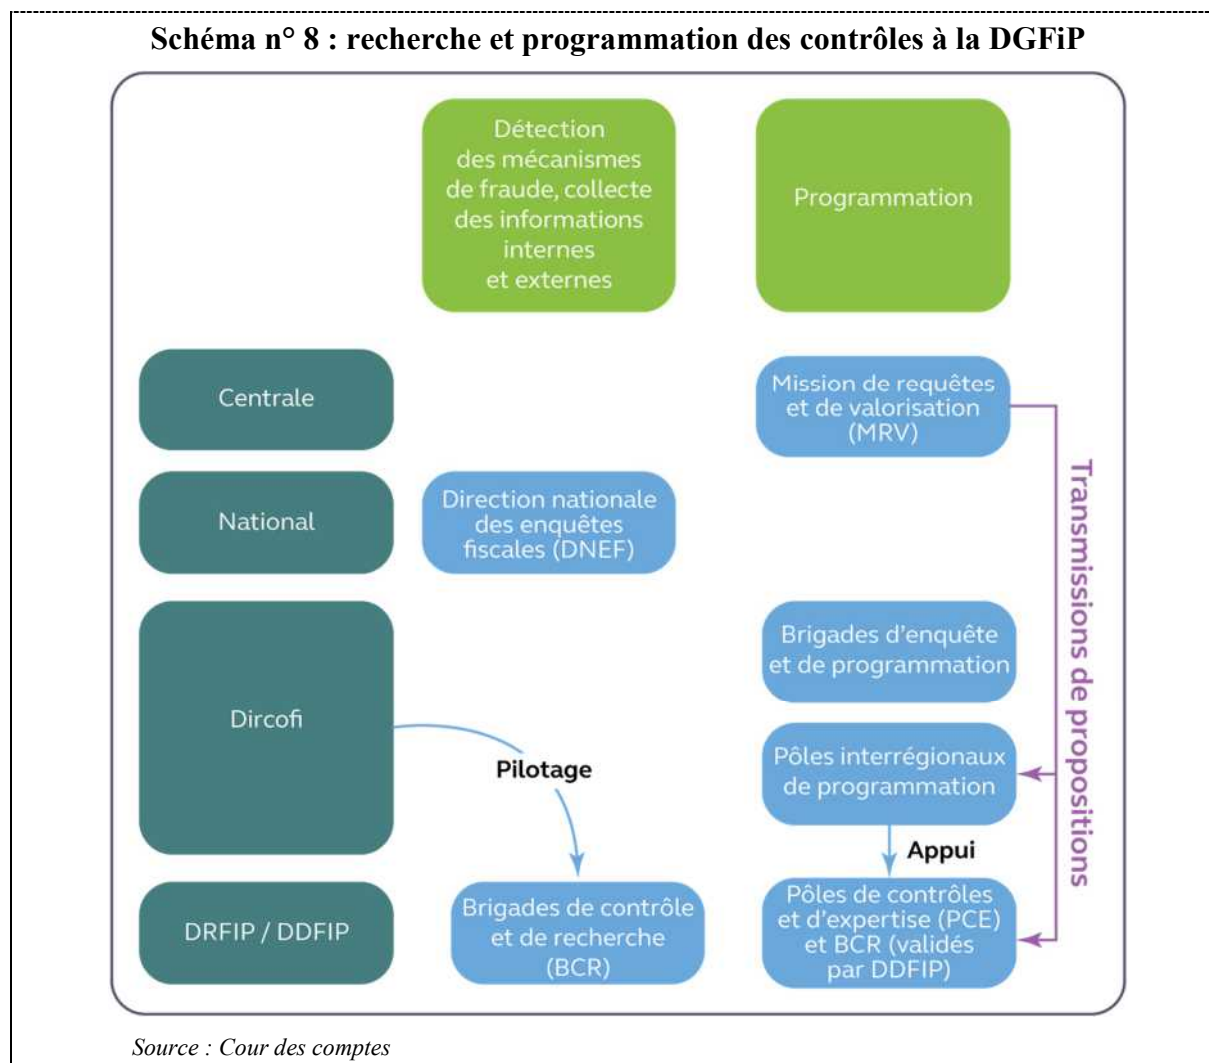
Schéma n° 8 : recherche et programmation des contrôles à la DGFiP

Détection des mécanismes de fraude, collecte des informations internes et externes

Programmation

Centrale

Mission de requêtes et de valorisation (MRV)

National

Direction nationale des enquêtes fiscales (DNEF)

Transmissions de propositions

Dircofi

Brigades d'enquête et de programmation

Pilotage

Pôles interrégionaux de programmation

Appui

DRFIP / DDFIP

Brigades de contrôle et de recherche (BCR)

Pôles de contrôles et d'expertise (PCE) et BCR (validés par DDFIP)

Source : Cour des comptes